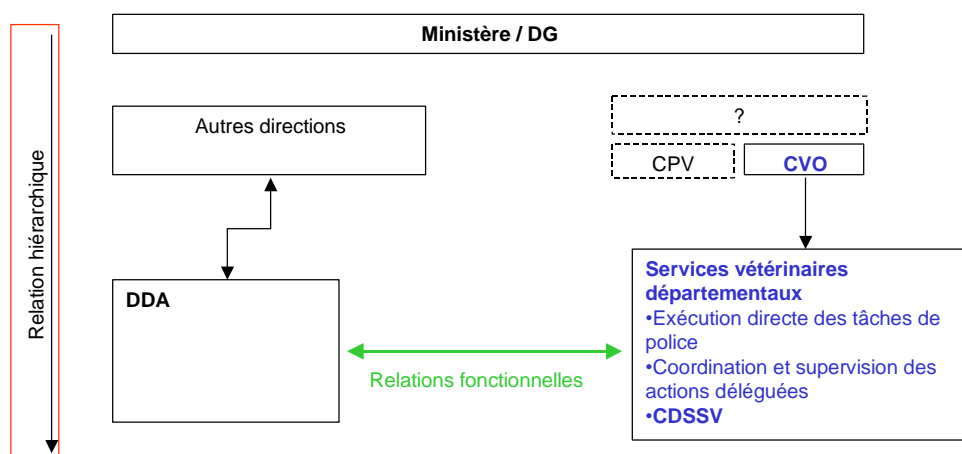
Relation hiérarchique

Ministère / DG

Autres directions

?

CPV

CVO

DDA

Relations fonctionnelles

Services vétérinaires départementaux
•Exécution directe des tâches de police
•Coordination et supervision des actions déléguées
•CDSSV